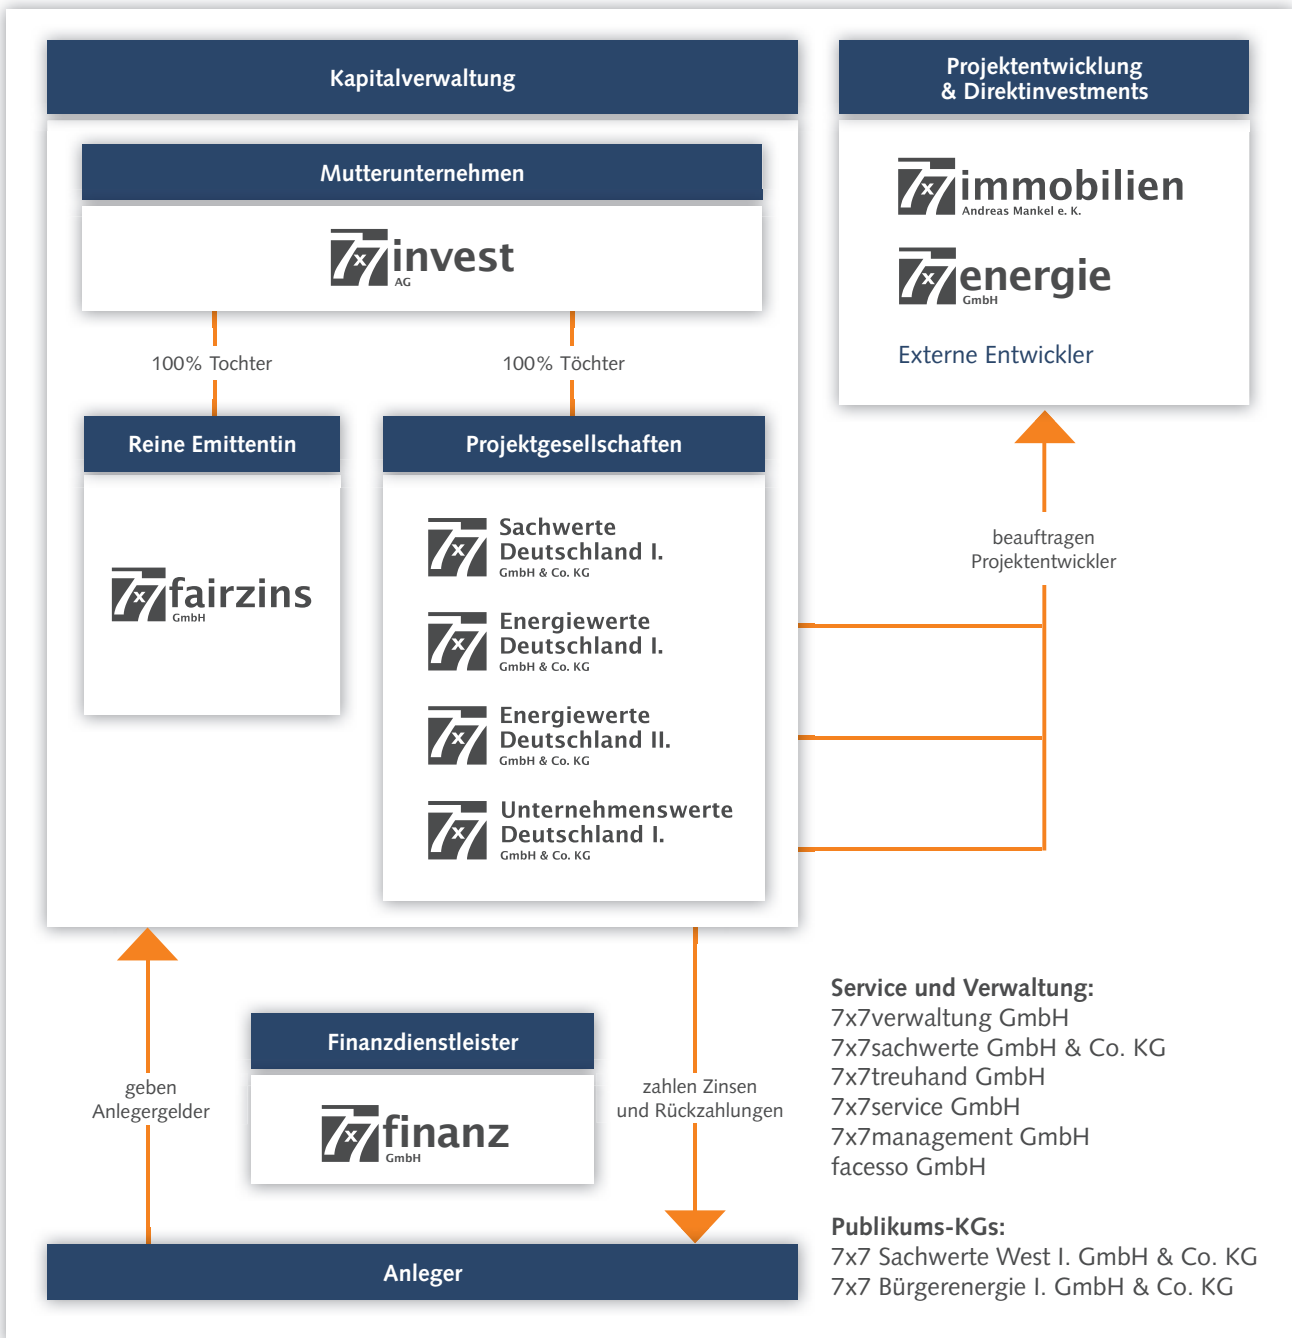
Kapitalverwaltung

Projektentwicklung & Direktinvestments

Mutterunternehmen

7x7 invest AG

7x7 immobilien Andreas Mankel e. K.

7x7 energie GmbH

Externe Entwickler

100% Tochter

100% Töchter

Reine Emittentin

Projektgesellschaften

7x7 fairzins GmbH

7x7 Sachwerte Deutschland I. GmbH & Co. KG

7x7 Energiewerte Deutschland I. GmbH & Co. KG

7x7 Energiewerte Deutschland II. GmbH & Co. KG

7x7 Unternehmenswerte Deutschland I. GmbH & Co. KG

beauftragen Projektentwickler

Service und Verwaltung:
7x7verwaltung GmbH
7x7sachwerte GmbH & Co. KG
7x7treuhand GmbH
7x7service GmbH
7x7management GmbH
facesso GmbH

Finanzdienstleister

7x7 finanz GmbH

geben Anlegergelder

zahlen Zinsen und Rückzahlungen

Publikums-KGs:
7x7 Sachwerte West I. GmbH & Co. KG
7x7 Bürgerenergie I. GmbH & Co. KG

Anleger